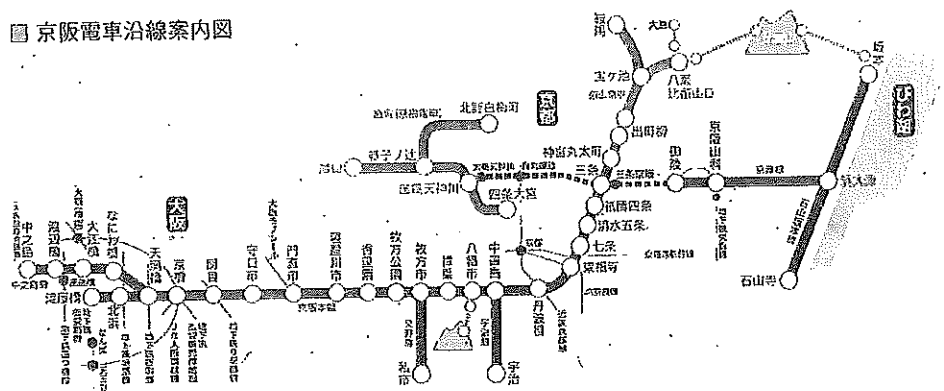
京阪電車沿線案内図

大阪

京都

びわ湖

鞍馬

大原

宝ケ池

八瀬比叡山口

坂本

出町柳

神宮丸太町

三条

京阪山科

御陵

浜大津

祇園四条

清水五条

七条

東福寺

丹波橋

中書島

宇治

石山寺

北野白梅町

帷子ノ辻

嵐山

四条大宮

嵐電天神川

私市

八幡市

橋本

枚方市

枚方公園

香里園

寝屋川市

門真市

守口市

萱島

京橋

天満橋

北浜

淀屋橋

なにわ橋

大江橋

渡辺橋

中之島

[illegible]